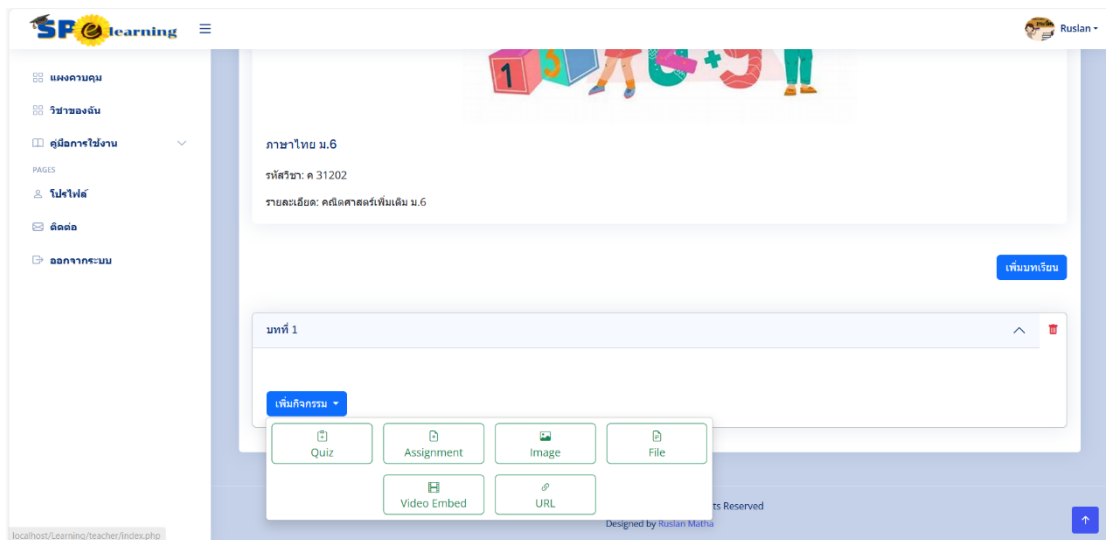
SP e learning ☰

Ruslan

แผงควบคุม
วิชาของฉัน
คู่มือการใช้งาน
PAGES
โปรไฟล์
ติดต่อ
ออกจากระบบ

ภาษาไทย ม.6

รหัสวิชา: ค 31202

รายละเอียด: คณิตศาสตร์เพิ่มเติม ม.6

เพิ่มบทเรียน

บทที่ 1

เพิ่มกิจกรรม

Quiz
Assignment
Image
File
Video Embed
URL

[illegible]ts Reserved
Designed by Ruslan Matha

localhost/Learning/teacher/index.php